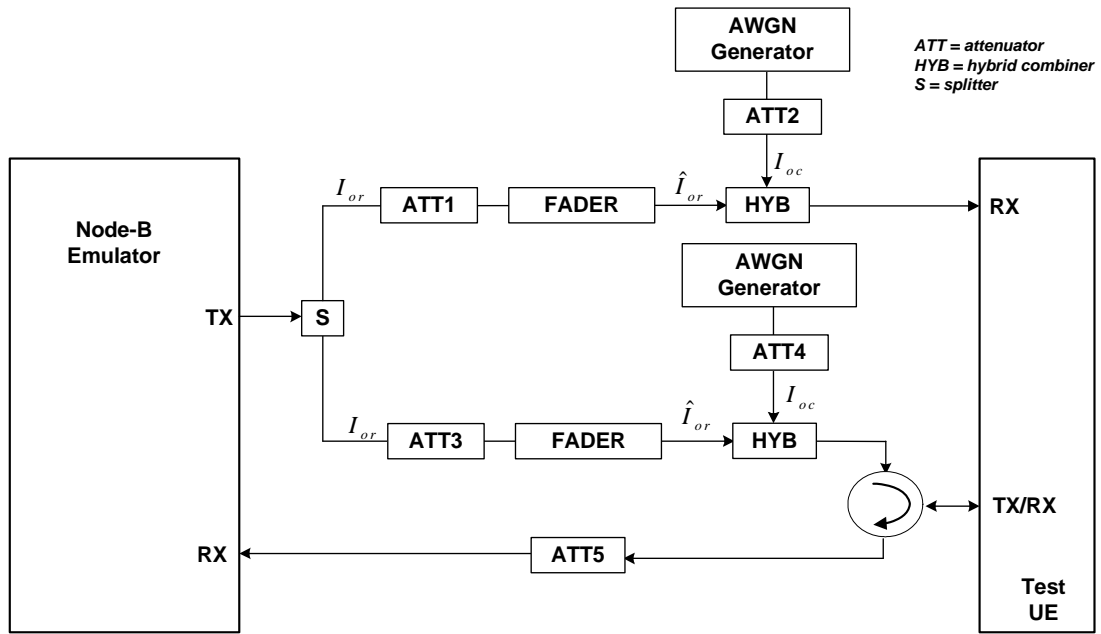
AWGN Generator

ATT = attenuator
HYB = hybrid combiner
S = splitter

ATT2

$I_{oc}$

Node-B Emulator

$I_{or}$

ATT1

FADER

$\hat{I}_{or}$

HYB

RX

AWGN Generator

TX

S

ATT4

$I_{oc}$

$I_{or}$

ATT3

FADER

$\hat{I}_{or}$

HYB

TX/RX

RX

ATT5

Test UE